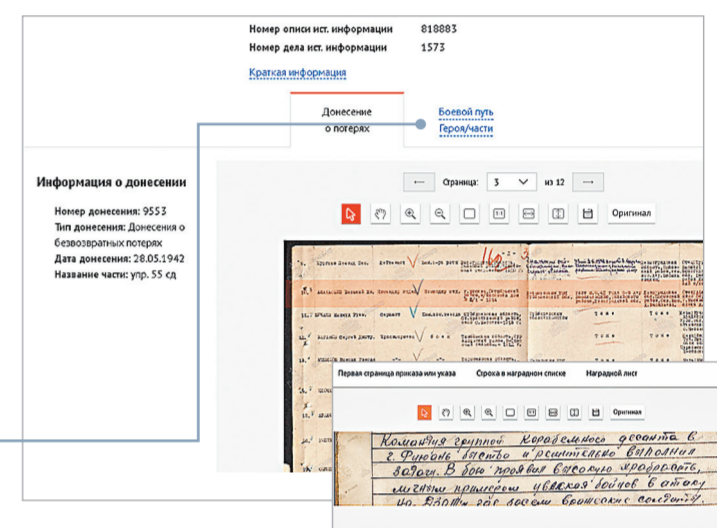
Номер описи ист. информации 818883
Номер дела ист. информации 1573

Краткая информация

Донесение о потерях

Боевой путь Героя/части

Информация о донесении

Номер донесения: 9553
Тип донесения: Донесения о безвозвратных потерях
Дата донесения: 28.05.1942
Название части: упр. 55 сд

← Страница: 3 из 12 →

Оригинал

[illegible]

Первая страница приказа или указа   Строка в наградном списке   Наградной лист

Оригинал

Командуя группой корабельного десанта в г. Фиодне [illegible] и решительно выполнил задачи. В бою проявил высокую храбрость, личным примером увлекая бойцов в атаку на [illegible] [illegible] своим братским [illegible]